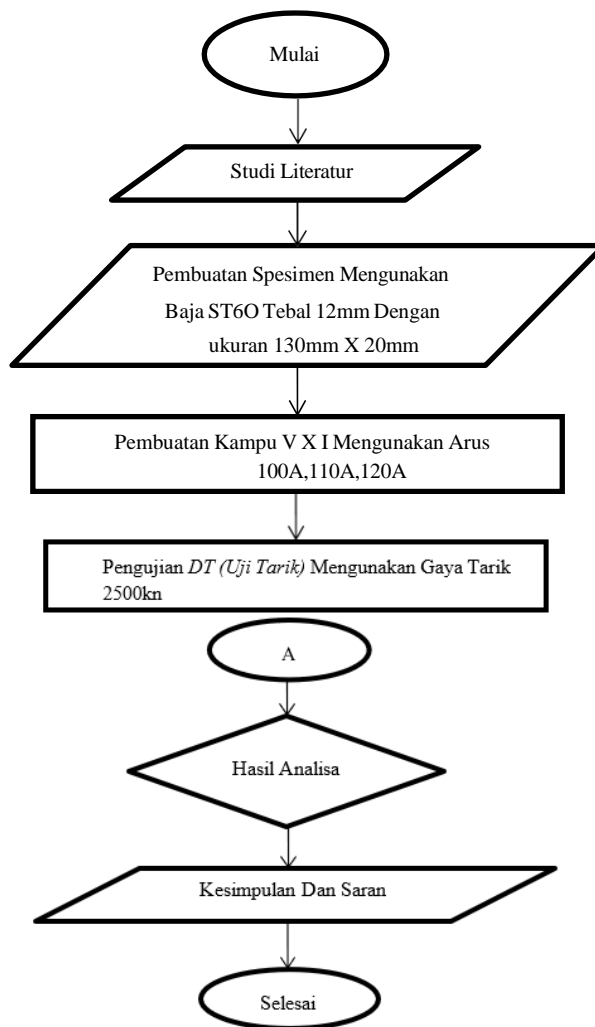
Mulai

Studi Literatur

Pembuatan Spesimen Mengunakan Baja ST6O Tebal 12mm Dengan ukuran 130mm X 20mm

Pembuatan Kampu V X I Mengunakan Arus 100A,110A,120A

Pengujian *DT (Uji Tarik)* Mengunakan Gaya Tarik 2500kn

A

Hasil Analisa

Kesimpulan Dan Saran

Selesai